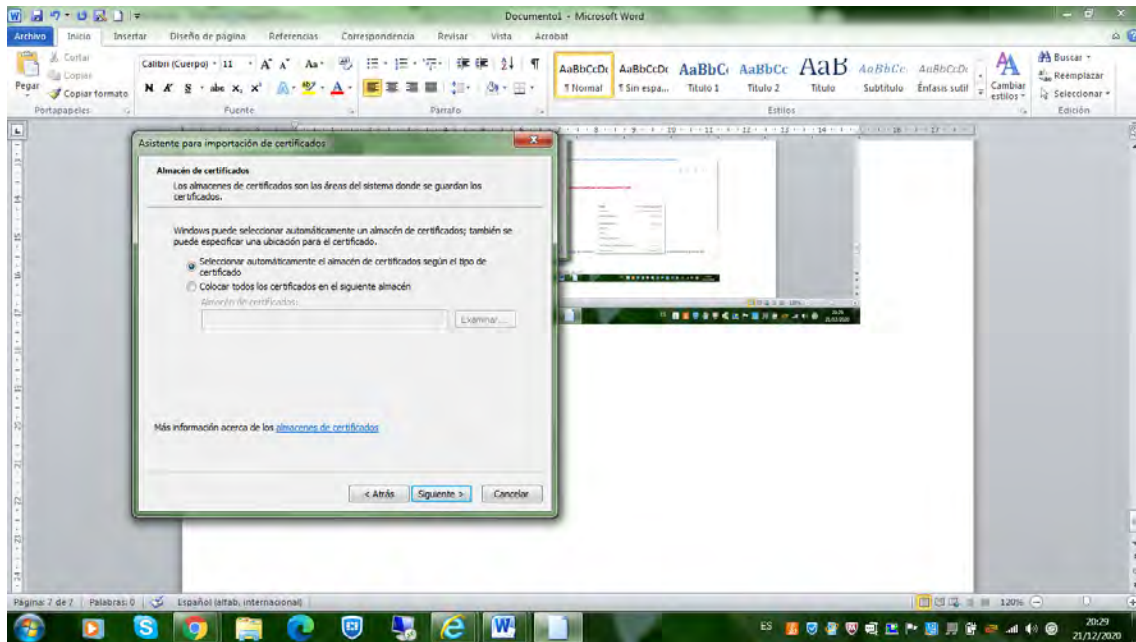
Documento1 - Microsoft Word

Archivo Inicio Insertar Diseño de página Referencias Correspondencia Revisar Vista Acrobat

Cortar
Copiar
Pegar
Copiar formato
Portapapeles

Calibri (Cuerpo) 11
Fuente

Párrafo

AaBbCcDc ¶ Normal
AaBbCcDc ¶ Sin espa...
AaBbCc Título 1
AaBbCc Título 2
AaB Título
AaBbCc Subtítulo
AaBbCcDc Énfasis sutil
Estilos

Cambiar estilos

Buscar
Reemplazar
Seleccionar
Edición

Asistente para importación de certificados

Almacén de certificados
Los almacenes de certificados son las áreas del sistema donde se guardan los certificados.

Windows puede seleccionar automáticamente un almacén de certificados; también se puede especificar una ubicación para el certificado.

Seleccionar automáticamente el almacén de certificados según el tipo de certificado
Colocar todos los certificados en el siguiente almacén

Almacén de certificados:

Examinar...

Más información acerca de los almacenes de certificados

< Atrás Siguiente > Cancelar

Página: 7 de 7 Palabras: 0 Español (alfab. internacional)

120%

ES

20:29
21/12/2020